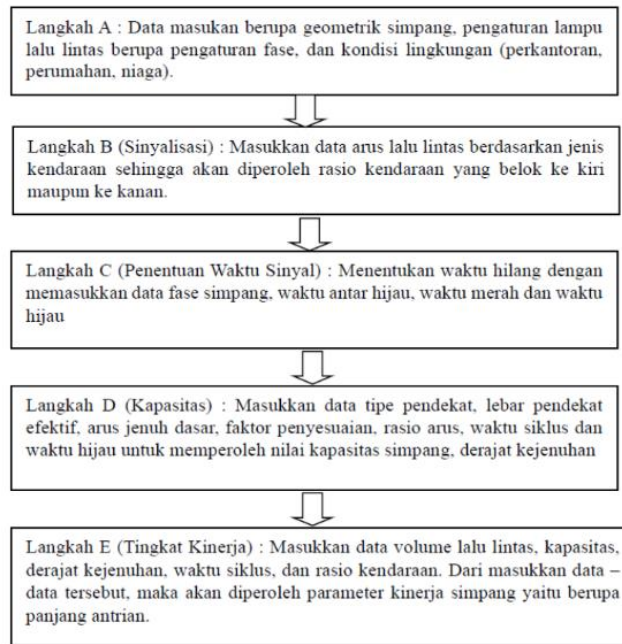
Langkah A : Data masukan berupa geometrik simpang, pengaturan lampu lalu lintas berupa pengaturan fase, dan kondisi lingkungan (perkantoran, perumahan, niaga).

Langkah B (Sinyalisasi) : Masukkan data arus lalu lintas berdasarkan jenis kendaraan sehingga akan diperoleh rasio kendaraan yang belok ke kiri maupun ke kanan.

Langkah C (Penentuan Waktu Sinyal) : Menentukan waktu hilang dengan memasukkan data fase simpang, waktu antar hijau, waktu merah dan waktu hijau

Langkah D (Kapasitas) : Masukkan data tipe pendekat, lebar pendekat efektif, arus jenuh dasar, faktor penyesuaian, rasio arus, waktu siklus dan waktu hijau untuk memperoleh nilai kapasitas simpang, derajat kejenuhan

Langkah E (Tingkat Kinerja) : Masukkan data volume lalu lintas, kapasitas, derajat kejenuhan, waktu siklus, dan rasio kendaraan. Dari masukkan data – data tersebut, maka akan diperoleh parameter kinerja simpang yaitu berupa panjang antrian.